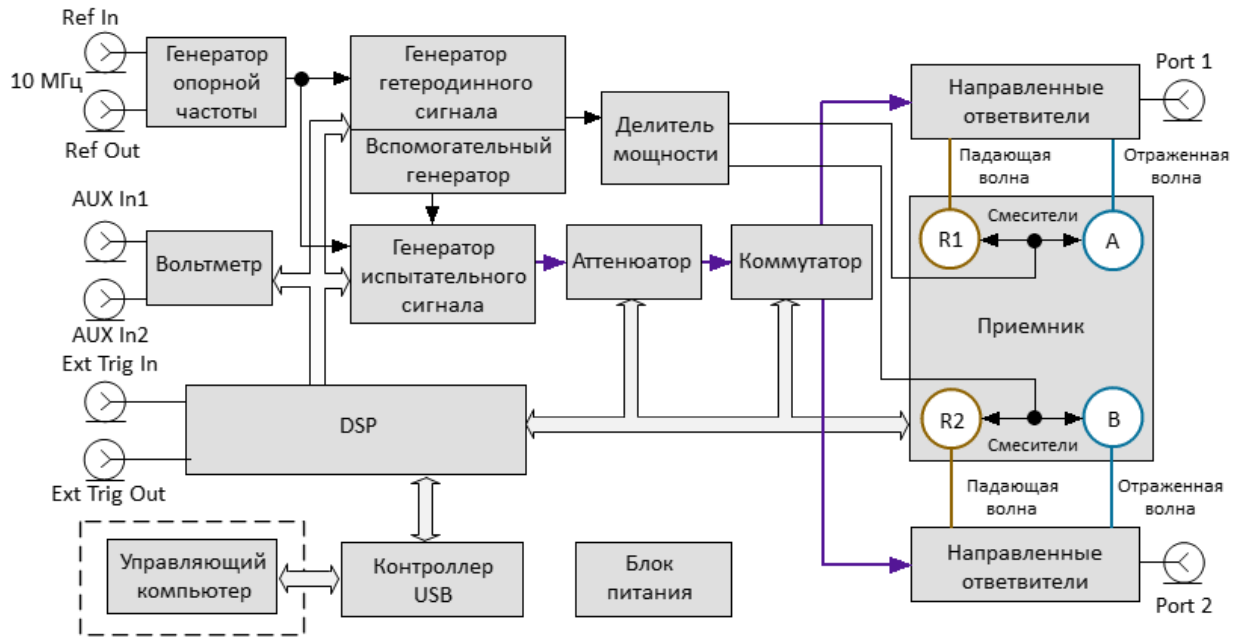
Ref In

10 МГц

Ref Out

Генератор опорной частоты

Генератор гетеродинного сигнала

Вспомогательный генератор

Делитель мощности

Направленные ответвители

Port 1

Падающая волна

Отраженная волна

AUX In1

AUX In2

Вольтметр

Генератор испытательного сигнала

Аттенюатор

Коммутатор

R1

Смесители

A

Приемник

Ext Trig In

Ext Trig Out

DSP

R2

Смесители

B

Падающая волна

Отраженная волна

Направленные ответвители

Port 2

Управляющий компьютер

Контроллер USB

Блок питания